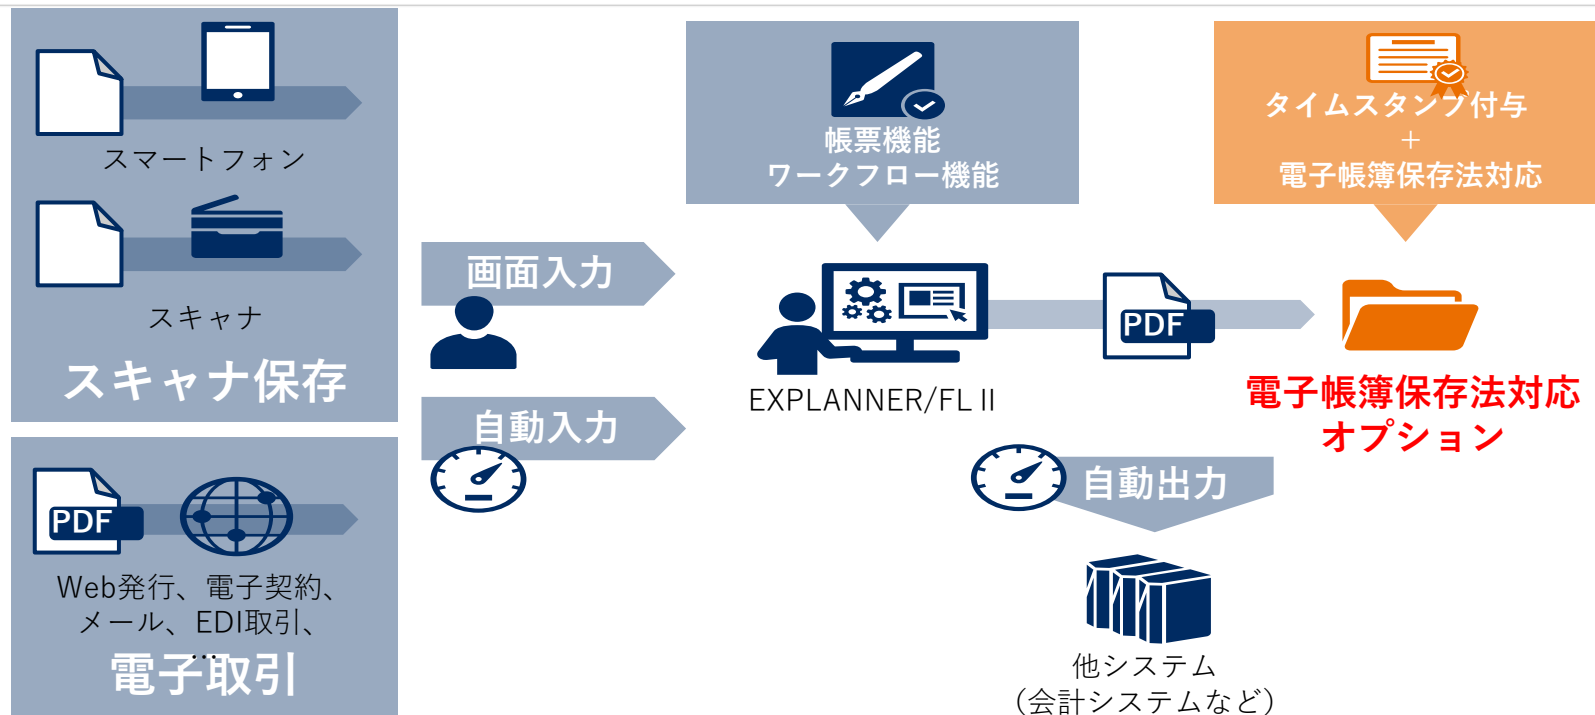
スマートフォン

スキャナ

スキャナ保存

PDF

Web発行、電子契約、メール、EDI取引、…

電子取引

画面入力

自動入力

帳票機能
ワークフロー機能

EXPLANNER/FL II

PDF

タイムスタンプ付与
＋
電子帳簿保存法対応

電子帳簿保存法対応
オプション

自動出力

他システム
（会計システムなど）